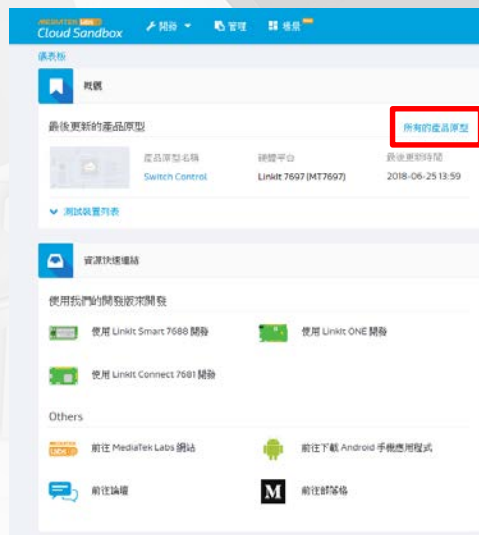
MEDIATEK labs Cloud Sandbox
開發 ▾ 管理 場景

儀表板

概觀

最後更新的產品原型

所有的產品原型

產品原型名稱 Switch Control
硬體平台 LinkIt 7697 (MT7697)
最後更新時間 2018-06-25 13:59

測試裝置列表

資源快速連結

使用我們的開發版來開發

使用 LinkIt Smart 7688 開發

使用 LinkIt ONE 開發

使用 LinkIt Connect 7681 開發

Others

前往 MediaTek Labs 網站

前往下載 Android 手機應用程式

前往論壇

前往部落格